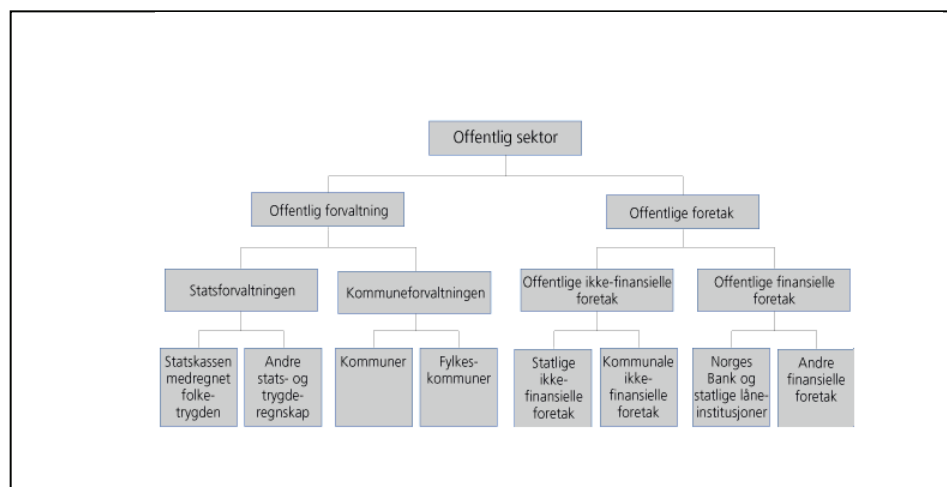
Offentlig sektor

Offentlig forvaltning

Offentlige foretak

Statsforvaltningen

Kommuneforvaltningen

Offentlige ikke-finansielle foretak

Offentlige finansielle foretak

Statskassen medregnet folketrygden

Andre stats- og trygderegnskap

Kommuner

Fylkeskommuner

Statlige ikke-finansielle foretak

Kommunale ikke-finansielle foretak

Norges Bank og statlige låneinstitusjoner

Andre finansielle foretak